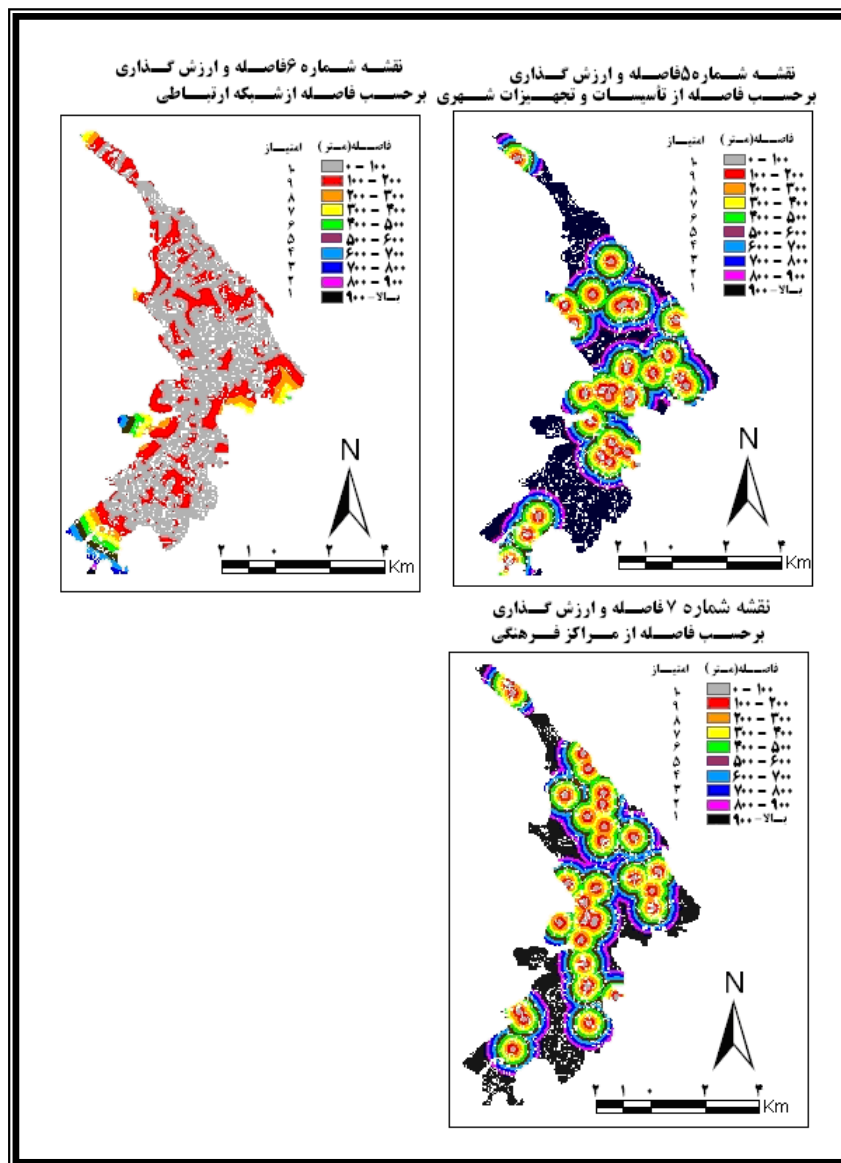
نقشه شماره ۶ فاصله و ارزش گذاری برحسب فاصله از شبکه ارتباطی

| فاصله(متر) | امتیاز |
|---|---|
| ۰ - ۱۰۰ | ۱۰ |
| ۱۰۰ - ۲۰۰ | ۹ |
| ۲۰۰ - ۳۰۰ | ۸ |
| ۳۰۰ - ۴۰۰ | ۷ |
| ۴۰۰ - ۵۰۰ | ۶ |
| ۵۰۰ - ۶۰۰ | ۵ |
| ۶۰۰ - ۷۰۰ | ۴ |
| ۷۰۰ - ۸۰۰ | ۳ |
| ۸۰۰ - ۹۰۰ | ۲ |
| بالا - ۹۰۰ | ۱ |

N

۲ ۱ ۰ ۲ ۴ Km

نقشه شماره ۵ فاصله و ارزش گذاری برحسب فاصله از تأسیسات و تجهیزات شهری

| فاصله(متر) | امتیاز |
|---|---|
| ۰ - ۱۰۰ | ۱۰ |
| ۱۰۰ - ۲۰۰ | ۹ |
| ۲۰۰ - ۳۰۰ | ۸ |
| ۳۰۰ - ۴۰۰ | ۷ |
| ۴۰۰ - ۵۰۰ | ۶ |
| ۵۰۰ - ۶۰۰ | ۵ |
| ۶۰۰ - ۷۰۰ | ۴ |
| ۷۰۰ - ۸۰۰ | ۳ |
| ۸۰۰ - ۹۰۰ | ۲ |
| بالا - ۹۰۰ | ۱ |

N

۲ ۱ ۰ ۲ ۴ Km

نقشه شماره ۷ فاصله و ارزش گذاری برحسب فاصله از مراکز فرهنگی

| فاصله(متر) | امتیاز |
|---|---|
| ۰ - ۱۰۰ | ۱۰ |
| ۱۰۰ - ۲۰۰ | ۹ |
| ۲۰۰ - ۳۰۰ | ۸ |
| ۳۰۰ - ۴۰۰ | ۷ |
| ۴۰۰ - ۵۰۰ | ۶ |
| ۵۰۰ - ۶۰۰ | ۵ |
| ۶۰۰ - ۷۰۰ | ۴ |
| ۷۰۰ - ۸۰۰ | ۳ |
| ۸۰۰ - ۹۰۰ | ۲ |
| بالا - ۹۰۰ | ۱ |

N

۲ ۱ ۰ ۲ ۴ Km